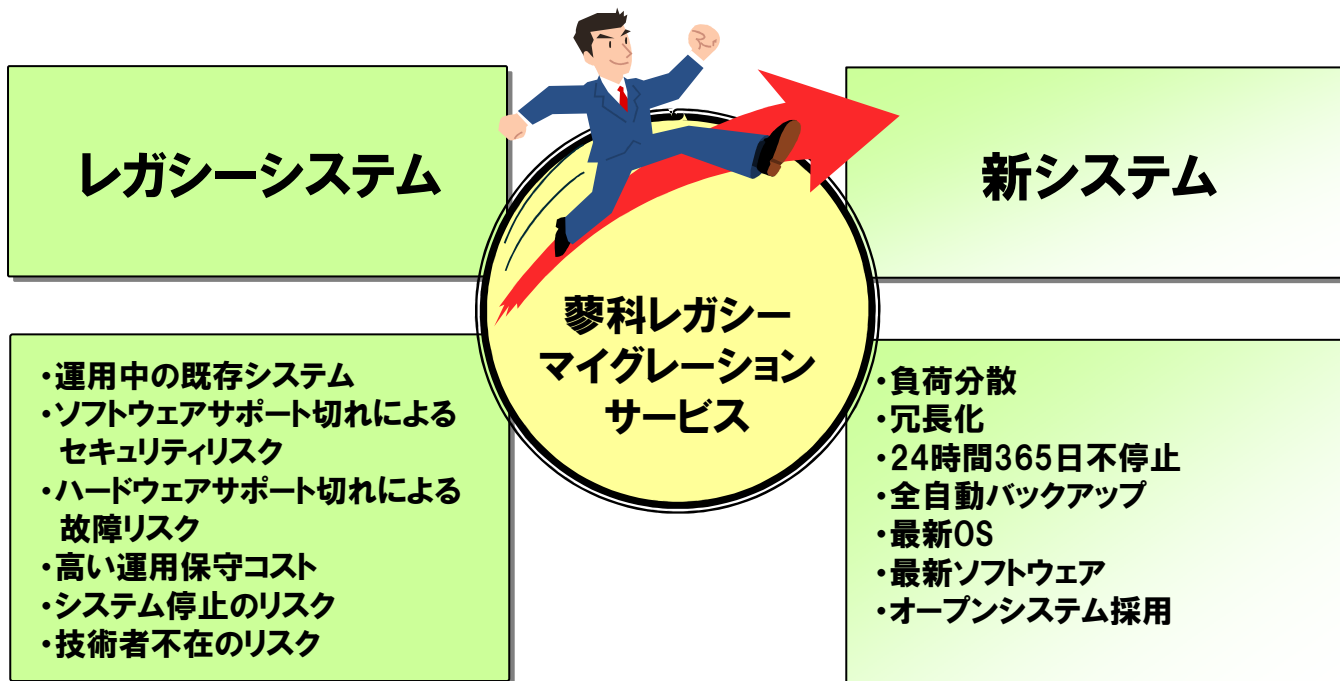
レガシーシステム

蓼科レガシーマイグレーションサービス

新システム

・運用中の既存システム
・ソフトウェアサポート切れによるセキュリティリスク
・ハードウェアサポート切れによる故障リスク
・高い運用保守コスト
・システム停止のリスク
・技術者不在のリスク

・負荷分散
・冗長化
・24時間365日不停止
・全自動バックアップ
・最新OS
・最新ソフトウェア
・オープンシステム採用